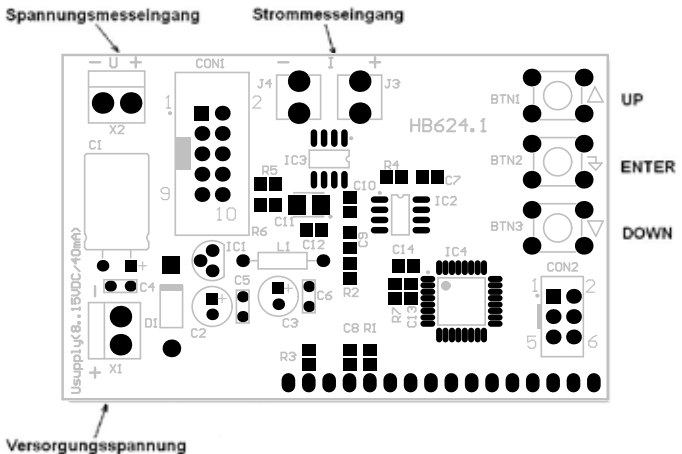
Spannungsmesseingang

Strommesseingang

− U +

− I +

CON1

J4

J3

BTN1

UP

HB624.1

1

2

X2

C1

IC3

BTN2

ENTER

R5

R4

C7

9

C10

IC2

10

C11

BTN3

DOWN

R6

C9

IC1

L1

C12

C14

IC4

Usupply(8..15VDC/40mA)

C4

C5

C6

CON2

1

2

D1

R2

R7

C13

C2

C3

5

6

X1

+

C8 R1

R3

Versorgungsspannung